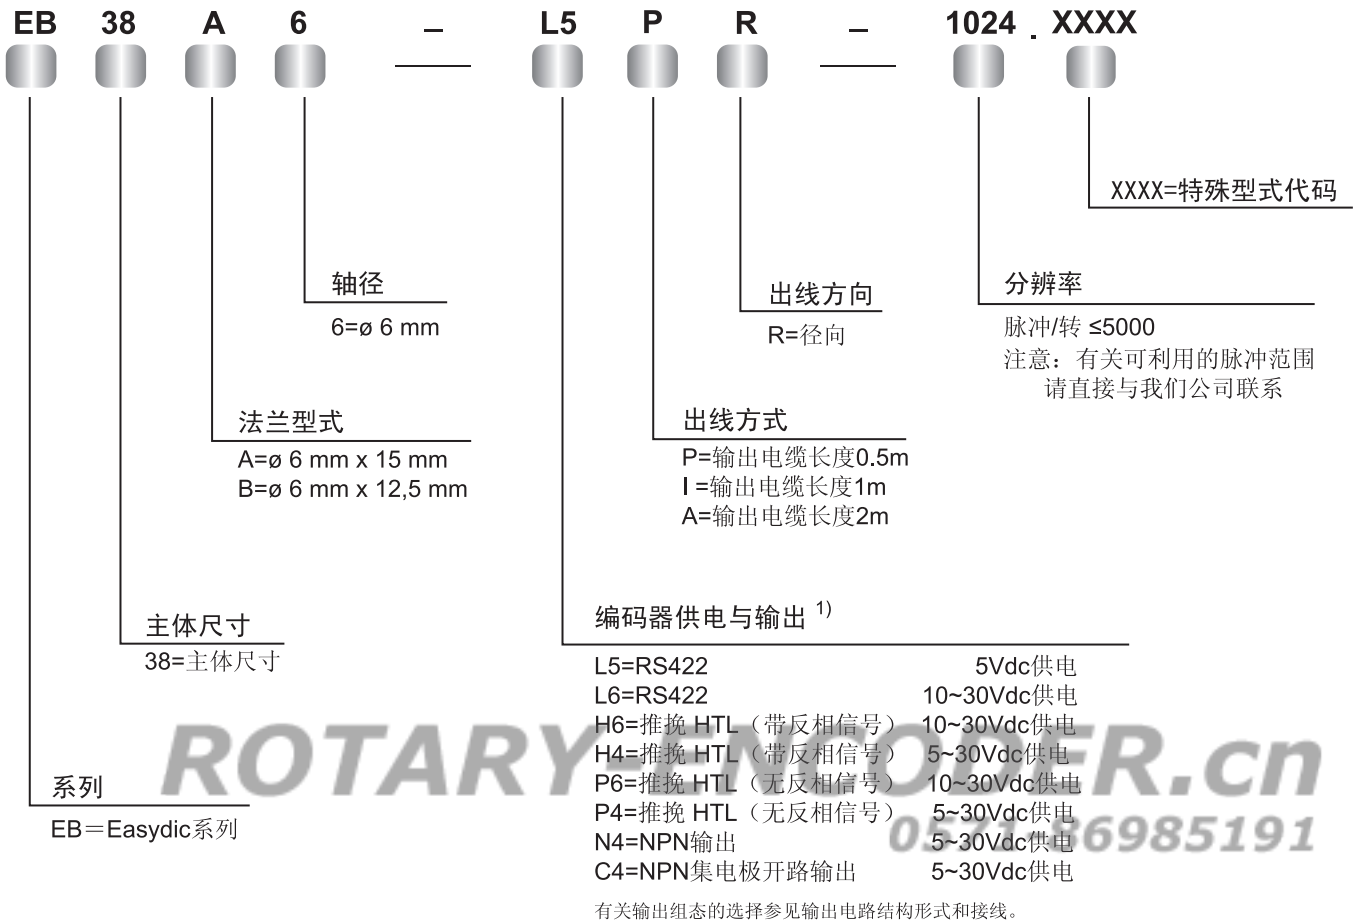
EB 38 A 6 _ L5 P R _ 1024 . XXXX

XXXX=特殊型式代码

轴径
6=ø 6 mm

出线方向
R=径向

分辨率
脉冲/转 ≤5000
注意：有关可利用的脉冲范围请直接与我们公司联系

法兰型式
A=ø 6 mm x 15 mm
B=ø 6 mm x 12,5 mm

出线方式
P=输出电缆长度0.5m
I =输出电缆长度1m
A=输出电缆长度2m

编码器供电与输出 $^{1)}$

| | |
|---|---|
| L5=RS422 | 5Vdc供电 |
| L6=RS422 | 10~30Vdc供电 |
| H6=推挽 HTL（带反相信号） | 10~30Vdc供电 |
| H4=推挽 HTL（带反相信号） | 5~30Vdc供电 |
| P6=推挽 HTL（无反相信号） | 10~30Vdc供电 |
| P4=推挽 HTL（无反相信号） | 5~30Vdc供电 |
| N4=NPN输出 | 5~30Vdc供电 |
| C4=NPN集电极开路输出 | 5~30Vdc供电 |

有关输出组态的选择参见输出电路结构形式和接线。

主体尺寸
38=主体尺寸

系列
EB＝Easydic系列

ROTARY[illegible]R.cn
05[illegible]86985191